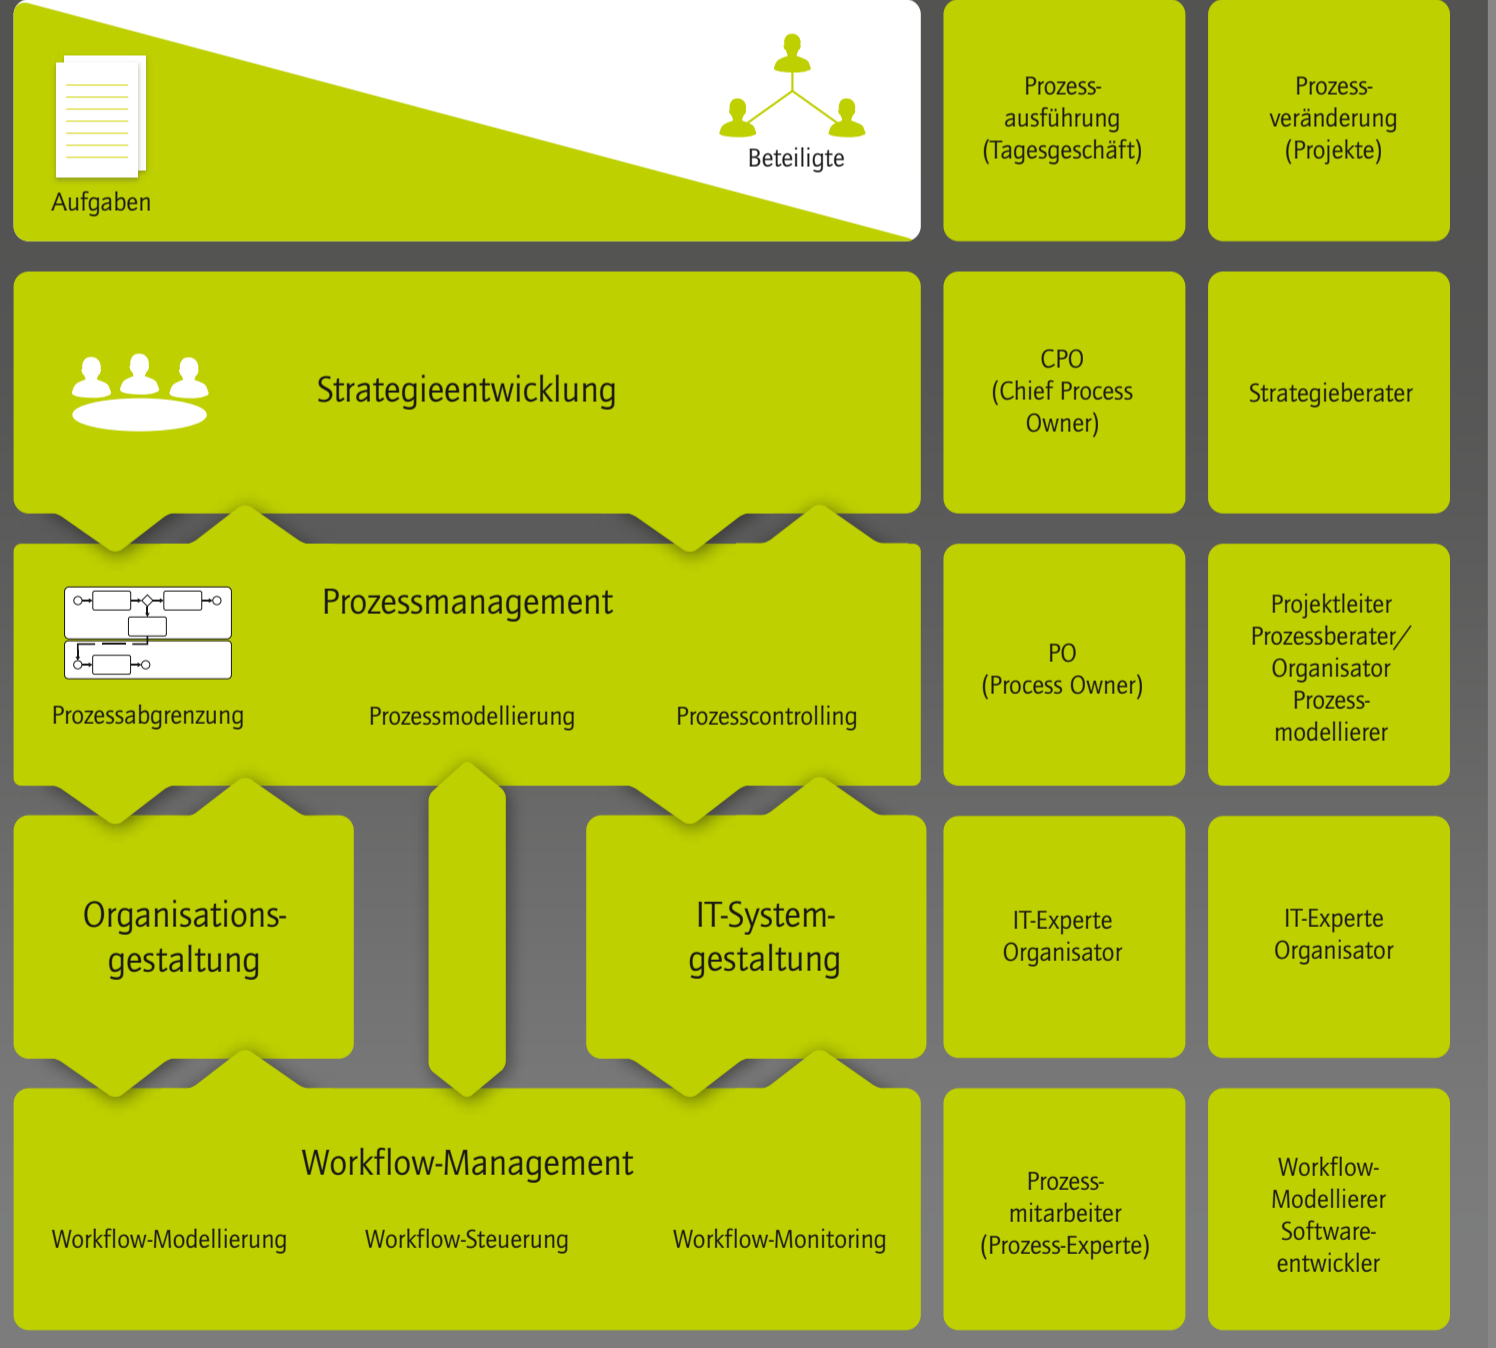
Beteiligte

Aufgaben

Prozessausführung (Tagesgeschäft)

Prozessveränderung (Projekte)

Strategieentwicklung

CPO (Chief Process Owner)

Strategieberater

Prozessmanagement

Prozessabgrenzung

Prozessmodellierung

Prozesscontrolling

PO (Process Owner)

Projektleiter Prozessberater/ Organisator Prozessmodellierer

Organisationsgestaltung

IT-Systemgestaltung

IT-Experte Organisator

IT-Experte Organisator

Workflow-Management

Workflow-Modellierung

Workflow-Steuerung

Workflow-Monitoring

Prozessmitarbeiter (Prozess-Experte)

Workflow-Modellierer Softwareentwickler